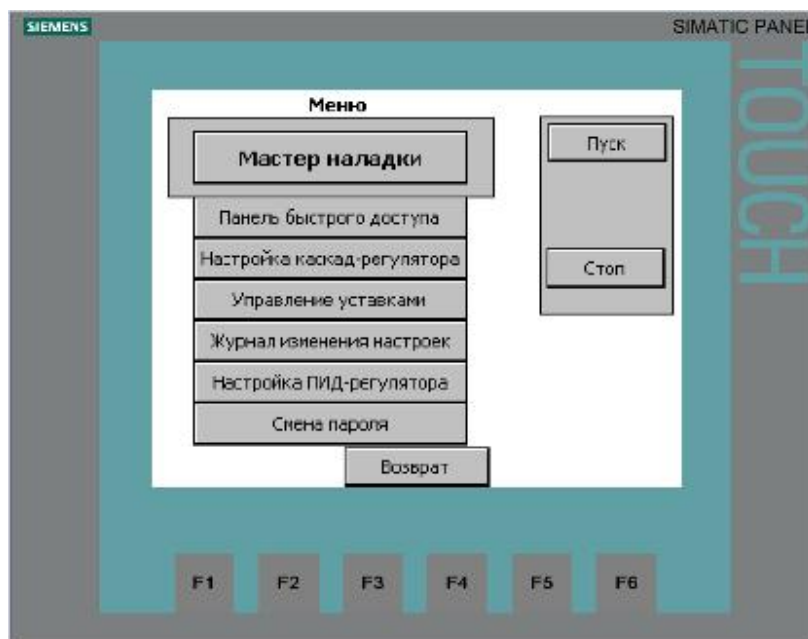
SIEMENS

SIMATIC PANEL

TOUCH

Меню

Мастер наладки

Панель быстрого доступа

Настройка каскад-регулятора

Управление уставками

Журнал изменения настроек

Настройка ПИД-регулятора

Смена пароля

Возврат

Пуск

Стоп

F1 F2 F3 F4 F5 F6